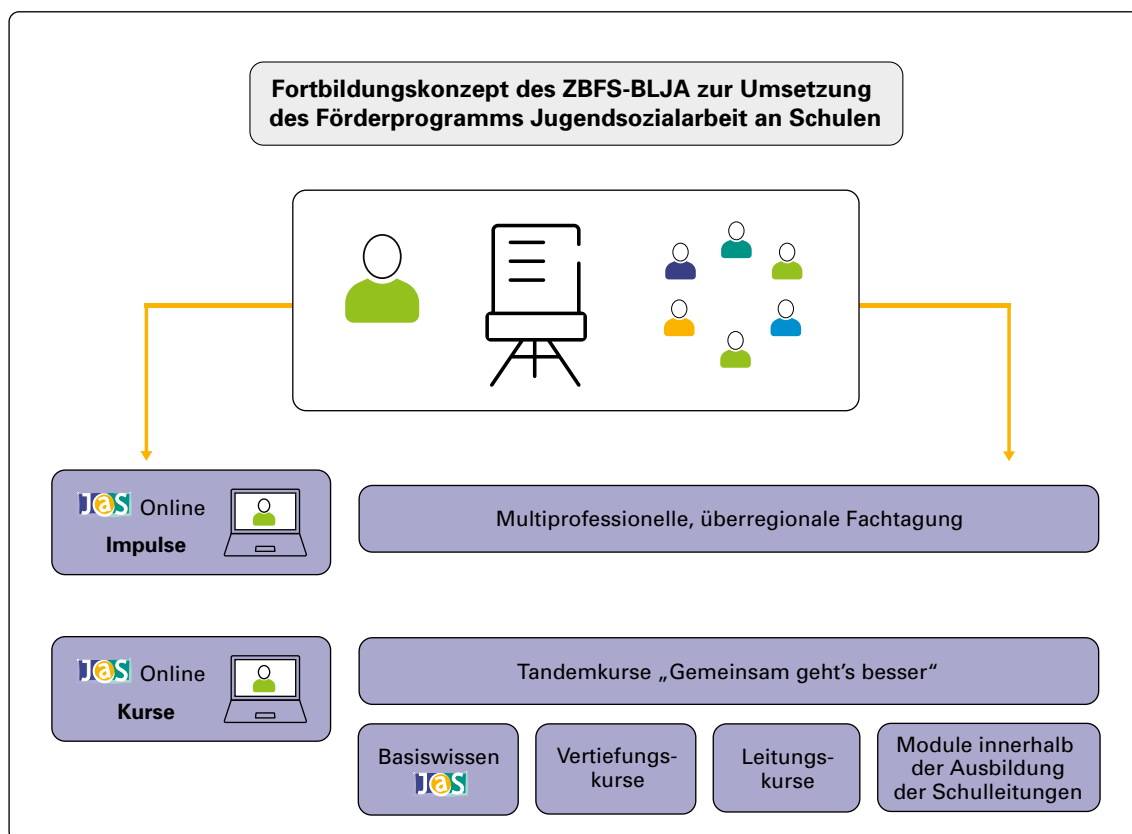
Fortbildungskonzept des ZBFS-BLJA zur Umsetzung des Förderprogramms Jugendsozialarbeit an Schulen

JaS Online
Impulse

Multiprofessionelle, überregionale Fachtagung

JaS Online
Kurse

Tandemkurse „Gemeinsam geht's besser"

Basiswissen JaS

Vertiefungskurse

Leitungskurse

Module innerhalb der Ausbildung der Schulleitungen